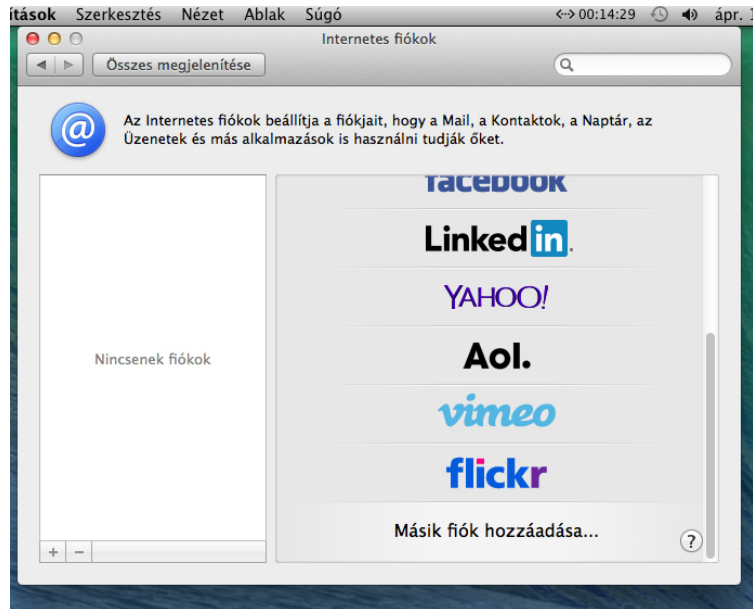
ítások Szerkesztés Nézet Ablak Súgó <·> 00:14:29 ápr. 1

Internetes fiókok

Összes megjelenítése

Az Internetes fiókok beállítja a fiókjait, hogy a Mail, a Kontaktok, a Naptár, az Üzenetek és más alkalmazások is használni tudják őket.

Nincsenek fiókok

+ −

facebook

LinkedIn.

YAHOO!

Aol.

vimeo

flickr

Másik fiók hozzáadása...

?